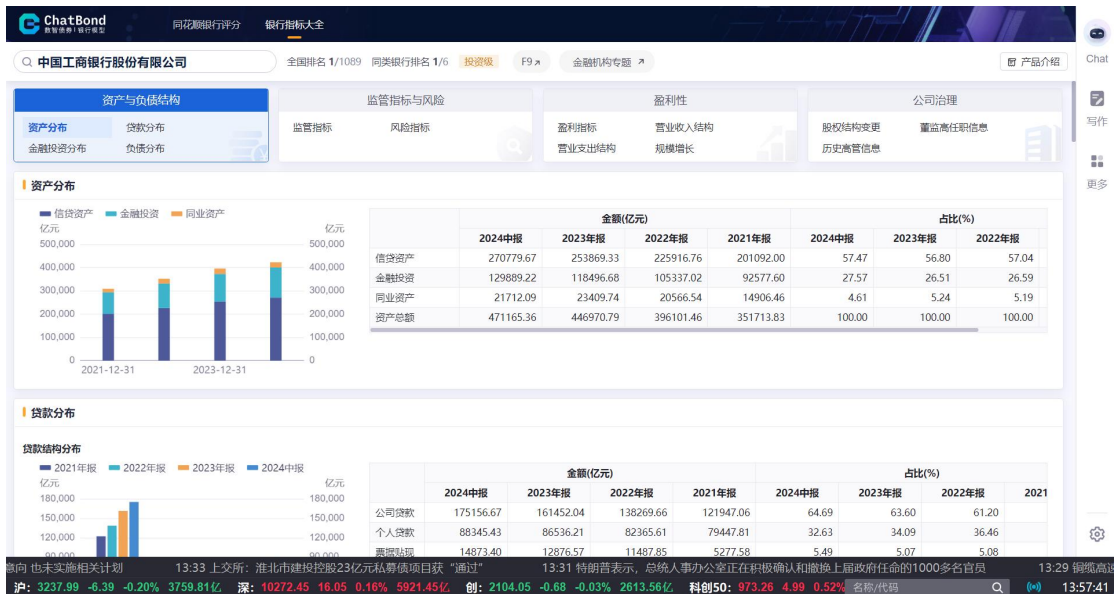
ChatBond 数智债券｜银行模型

同花顺银行评分　银行指标大全

中国工商银行股份有限公司

全国排名 1/1089　同类银行排名 1/6　投资级　F9　金融机构专题　产品介绍

Chat　写作　更多

资产与负债结构
资产分布　贷款分布
金融投资分布　负债分布

监管指标与风险
监管指标　风险指标

盈利性
盈利指标　营业收入结构
营业支出结构　规模增长

公司治理
股权结构变更　董监高任职信息
历史高管信息

资产分布

信贷资产　金融投资　同业资产
亿元　亿元
500,000　400,000　300,000　200,000　100,000　0
2021-12-31　2023-12-31

| | 金额(亿元) | | | | 占比(%) | | |
|---|---|---|---|---|---|---|---|
| | 2024中报 | 2023年报 | 2022年报 | 2021年报 | 2024中报 | 2023年报 | 2022年报 |
| 信贷资产 | 270779.67 | 253869.33 | 225916.76 | 201092.00 | 57.47 | 56.80 | 57.04 |
| 金融投资 | 129889.22 | 118496.68 | 105337.02 | 92577.60 | 27.57 | 26.51 | 26.59 |
| 同业资产 | 21712.09 | 23409.74 | 20566.54 | 14906.46 | 4.61 | 5.24 | 5.19 |
| 资产总额 | 471165.36 | 446970.79 | 396101.46 | 351713.83 | 100.00 | 100.00 | 100.00 |

贷款分布

贷款结构分布
2021年报　2022年报　2023年报　2024中报
亿元　亿元
180,000　150,000　120,000　90,000

| | 金额(亿元) | | | | 占比(%) | | | |
|---|---|---|---|---|---|---|---|---|
| | 2024中报 | 2023年报 | 2022年报 | 2021年报 | 2024中报 | 2023年报 | 2022年报 | 2021 |
| 公司贷款 | 175156.67 | 161452.04 | 138269.66 | 121947.06 | 64.69 | 63.60 | 61.20 | |
| 个人贷款 | 88345.43 | 86536.21 | 82365.61 | 79447.81 | 32.63 | 34.09 | 36.46 | |
| 票据贴现 | 14873.40 | 12876.57 | 11487.85 | 5277.58 | 5.49 | 5.07 | 5.08 | |

意向 也未实施相关计划　13:33 上交所：淮北市建投控股23亿元私募债项目获“通过”　13:31 特朗普表示，总统人事办公室正在积极确认和撤换上届政府任命的1000多名官员　13:29 铜缆高速

沪：3237.99 -6.39 -0.20% 3759.81亿　深：10272.45 16.05 0.16% 5921.45亿　创：2104.05 -0.68 -0.03% 2613.56亿　科创50：973.26 4.99 0.52%　名称/代码　13:57:41